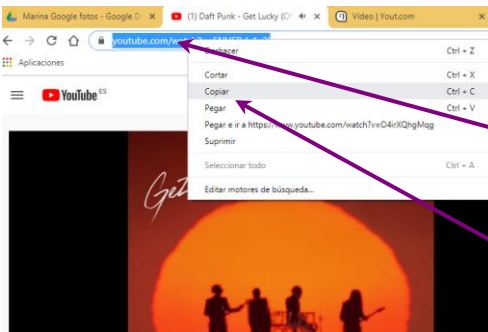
Marina Google fotos - Google D ×
(1) Daft Punk - Get Lucky (Of ×
Video | Yout.com ×

youtube.com/watch?v=5NV6Rdv1a3I

Aplicaciones

YouTube ES

Deshacer Ctrl + Z
Cortar Ctrl + X
Copiar Ctrl + C
Pegar Ctrl + V
Pegar e ir a https://www.youtube.com/watch?v=O4irXQhgMqg
Suprimir
Seleccionar todo Ctrl + A
Editar motores de búsqueda...

Get